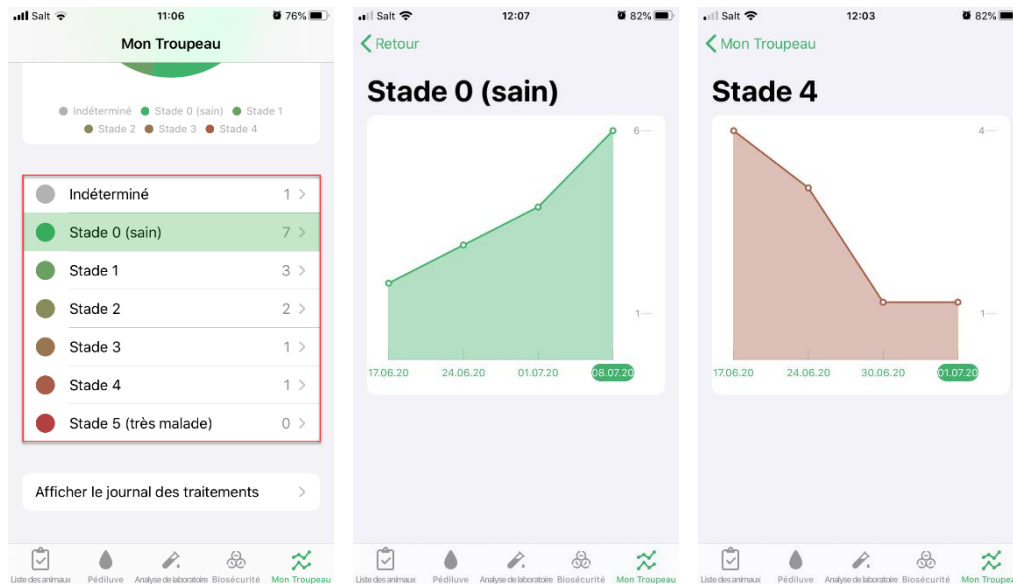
Salt 11:06 76%

Mon Troupeau

Indéterminé Stade 0 (sain) Stade 1
Stade 2 Stade 3 Stade 4

Indéterminé 1 >
Stade 0 (sain) 7 >
Stade 1 3 >
Stade 2 2 >
Stade 3 1 >
Stade 4 1 >
Stade 5 (très malade) 0 >

Afficher le journal des traitements >

Liste des animaux Pédiluve Analyse de laboratoire Biosécurité Mon Troupeau

Salt 12:07 82%

< Retour

Stade 0 (sain)

6
1
17.06.20 24.06.20 01.07.20 08.07.20

Liste des animaux Pédiluve Analyse de laboratoire Biosécurité Mon Troupeau

Salt 12:03 82%

< Mon Troupeau

Stade 4

4
1
17.06.20 24.06.20 30.06.20 01.07.20

Liste des animaux Pédiluve Analyse de laboratoire Biosécurité Mon Troupeau